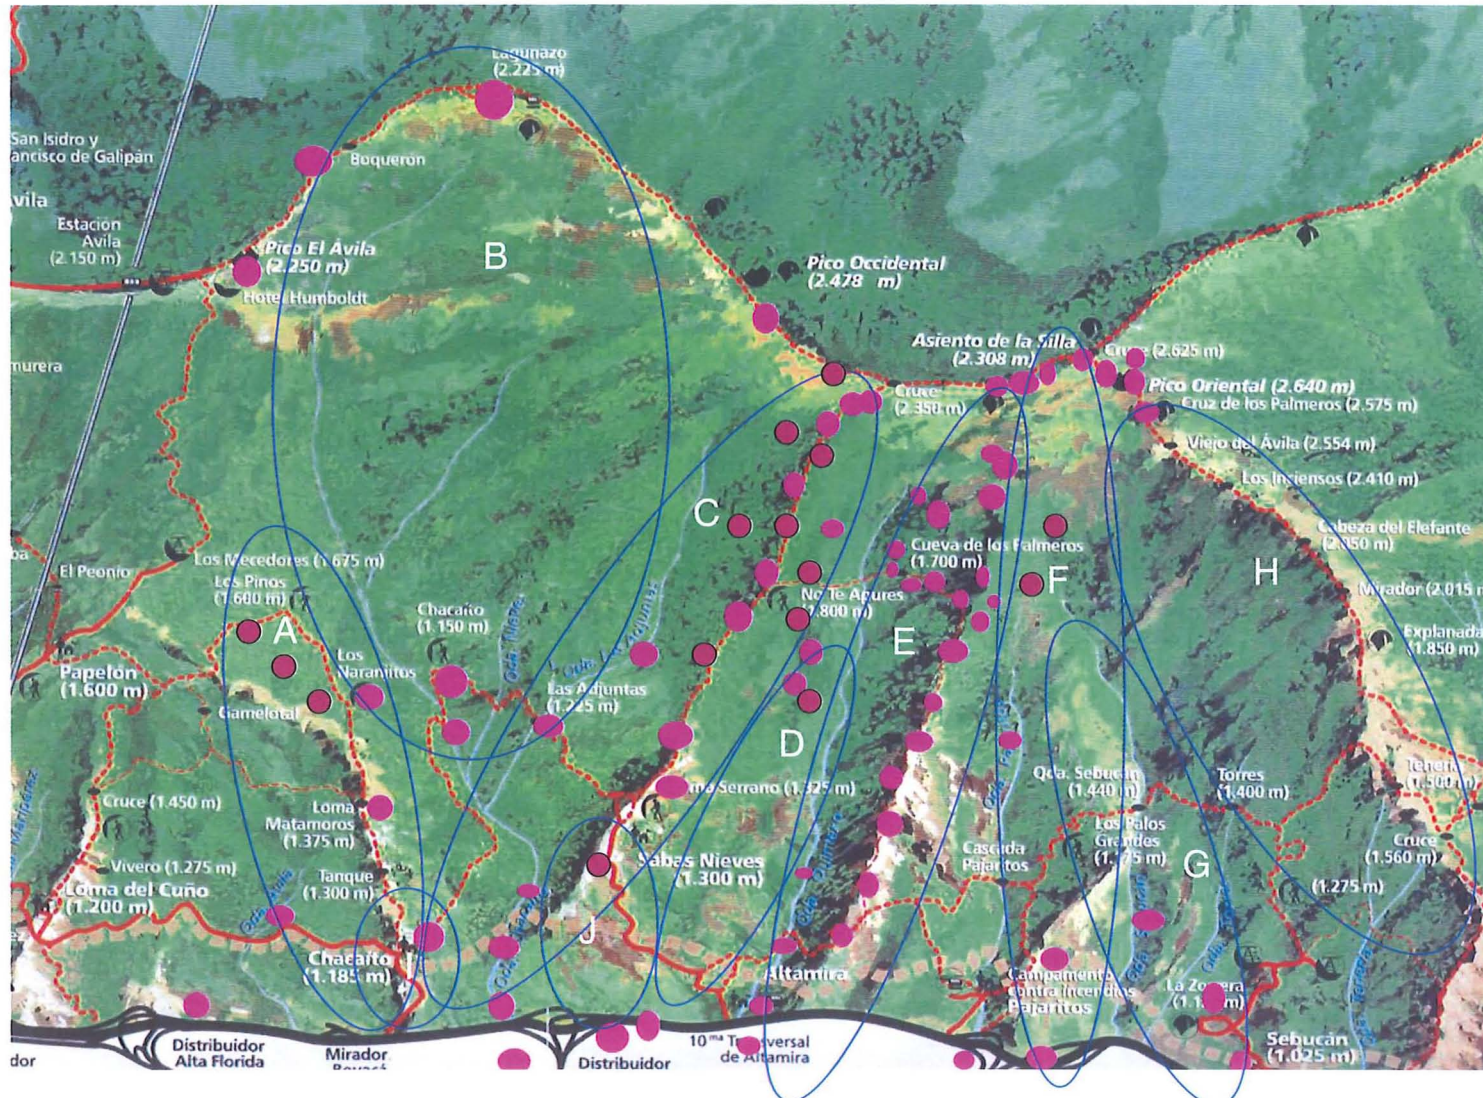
Lagunazo
(2.225 m)

San Isidro y
ancisco de Galipán

Boquerón

Ávila

Estación
Avila
(2.150 m)

Pico El Ávila
(2.250 m)

B

Hotel Humboldt

Pico Occidental
(2.478 m)

Asiento de la Silla
(2.308 m)

Cruz (2.625 m)

Pico Oriental (2.640 m)

Cruz de los Palmeros (2.575 m)

Cruce
(2.350 m)

Viejo del Ávila (2.554 m)

Los Inciensos (2.410 m)

murera

Cabeza del Elefante
(2.050 m)

C

Cueva de los Palmeros
(1.700 m)

H

Los Mecedores (1.675 m)

Los Pinos
(1.600 m)

El Peonío

F

Mirador (2.015 m)

No Te Apures
(1.800 m)

Chacaito
(1.150 m)

Qda. Las Adjuntas

A

Explanada
(1.850 m)

Papelón
(1.600 m)

Los
Naranjitos

E

Las Adjuntas
(1.225 m)

Gamelotal

D

Loma Serrano (1.325 m)

Qda. Sebucán
(1.440 m)

Torres
(1.400 m)

Teneria
(1.500 m)

Cruce (1.450 m)

Loma
Matamoros
(1.375 m)

Los Palos
Grandes
(1.175 m)

Cascada
Pajaritos

Sabas Nieves
(1.300 m)

G

Cruce
(1.560 m)

Vivero (1.275 m)

Tanque
(1.300 m)

(1.275 m)

Loma del Cuño
(1.200 m)

Qda. Ávila

J

Chacaito
(1.185 m)

Altamira

Campamento
contra incendios
Pajaritos

La Zorrera
(1.1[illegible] m)

Distribuidor
Alta Florida

Mirador
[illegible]

Distribuidor

10ma Transversal
de Altamira

Sebucán
(1.025 m)

dor